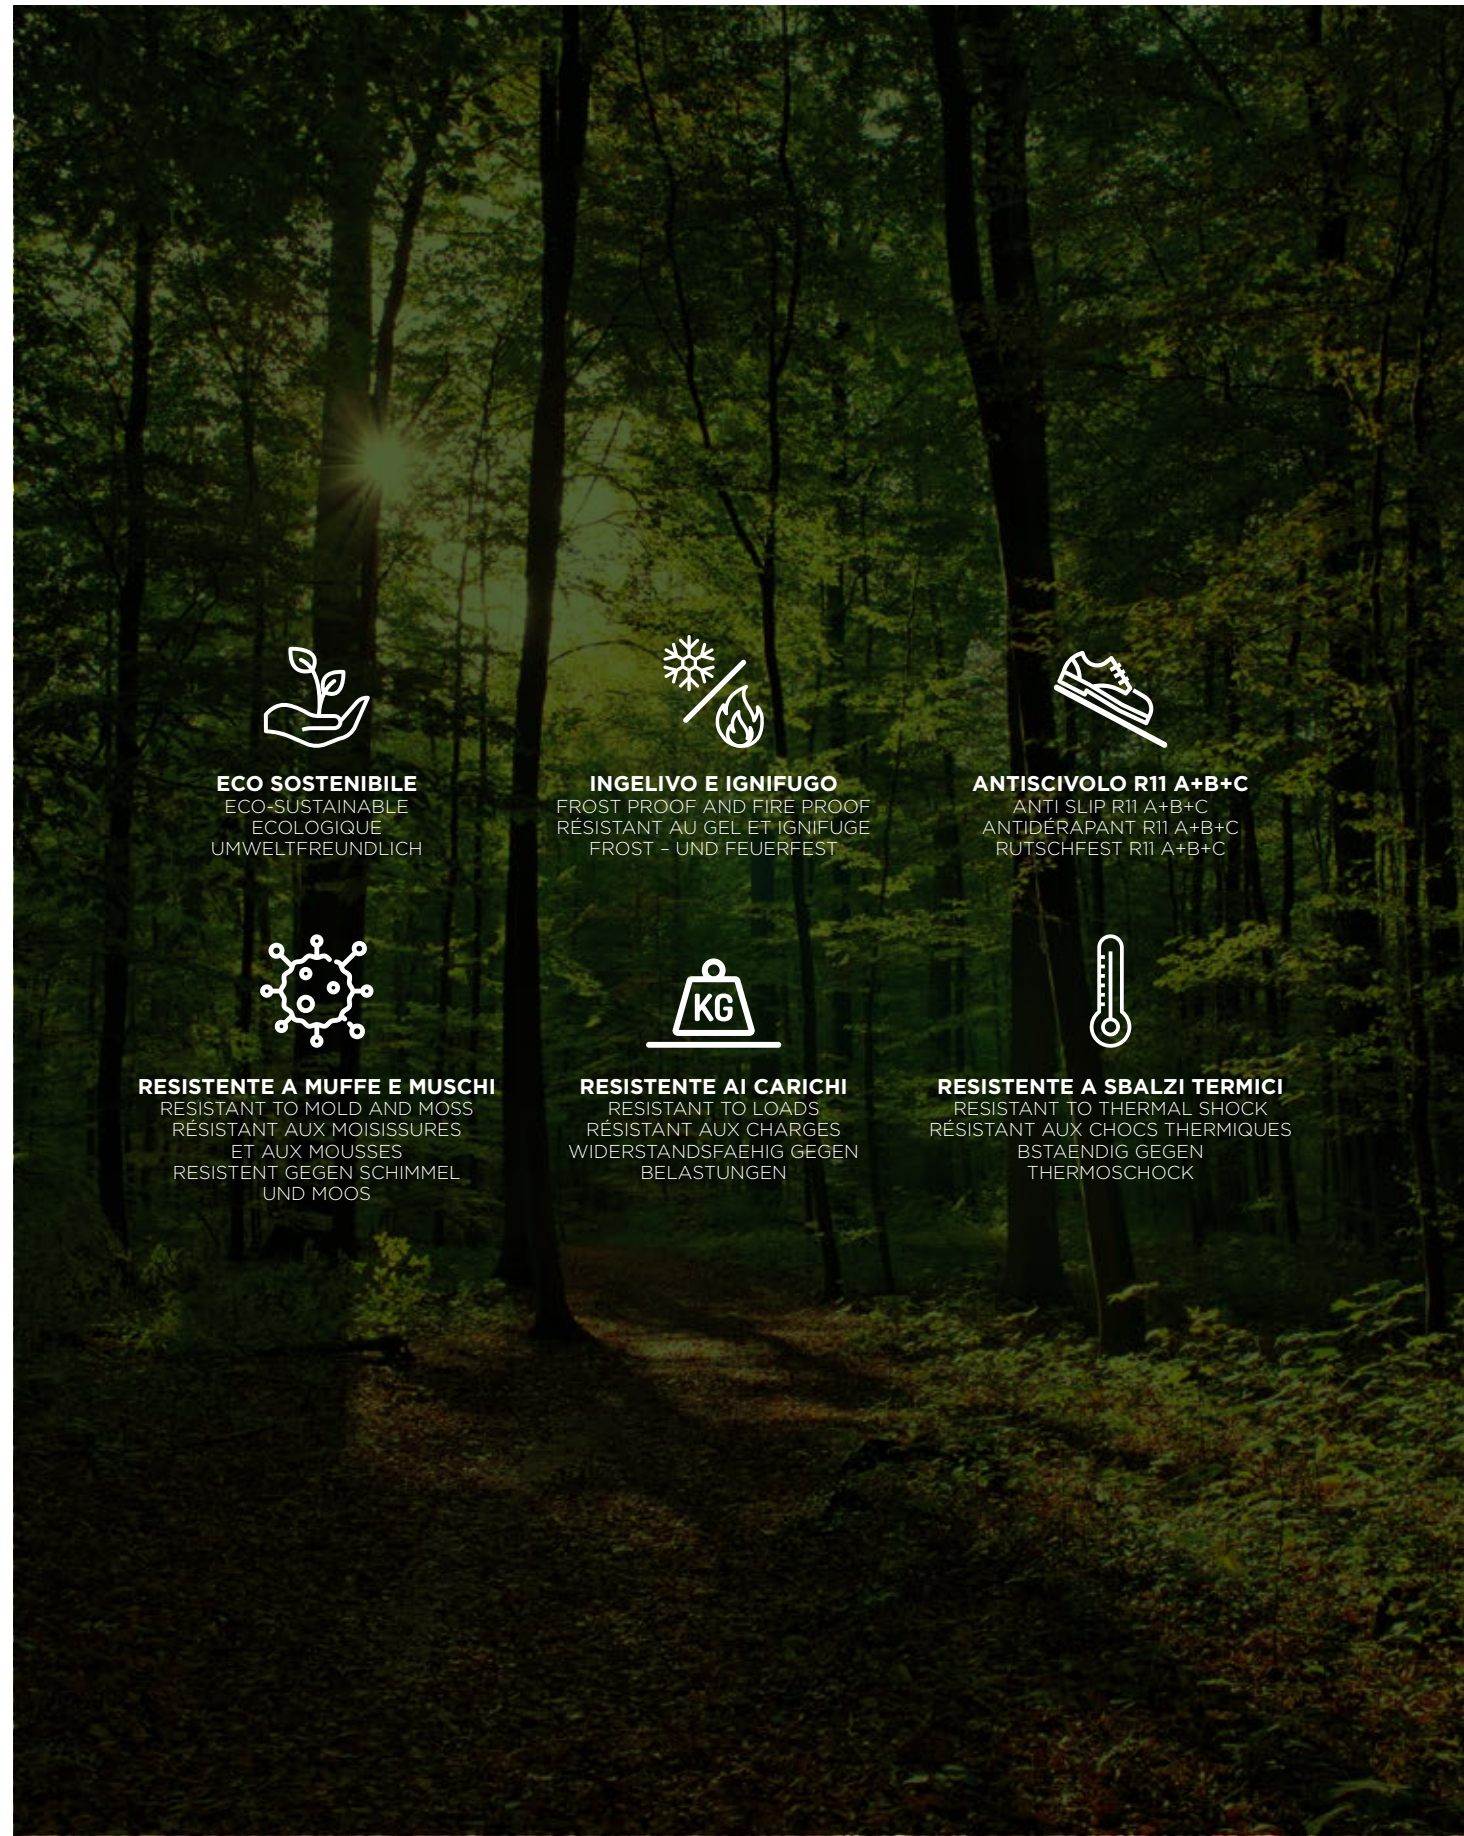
ECO SOSTENIBILE
ECO-SUSTAINABLE
ECOLOGIQUE
UMWELTFREUNDLICH

INGELIVO E IGNIFUGO
FROST PROOF AND FIRE PROOF
RÉSISTANT AU GEL ET IGNIFUGE
FROST – UND FEUERFEST

ANTISCIVOLO R11 A+B+C
ANTI SLIP R11 A+B+C
ANTIDÉRAPANT R11 A+B+C
RUTSCHFEST R11 A+B+C

KG

RESISTENTE A MUFFE E MUSCHI
RESISTANT TO MOLD AND MOSS
RÉSISTANT AUX MOISISSURES
ET AUX MOUSSES
RESISTENT GEGEN SCHIMMEL
UND MOOS

RESISTENTE AI CARICHI
RESISTANT TO LOADS
RÉSISTANT AUX CHARGES
WIDERSTANDSFAEHIG GEGEN
BELASTUNGEN

RESISTENTE A SBALZI TERMICI
RESISTANT TO THERMAL SHOCK
RÉSISTANT AUX CHOCS THERMIQUES
BSTAENDIG GEGEN
THERMOSCHOCK